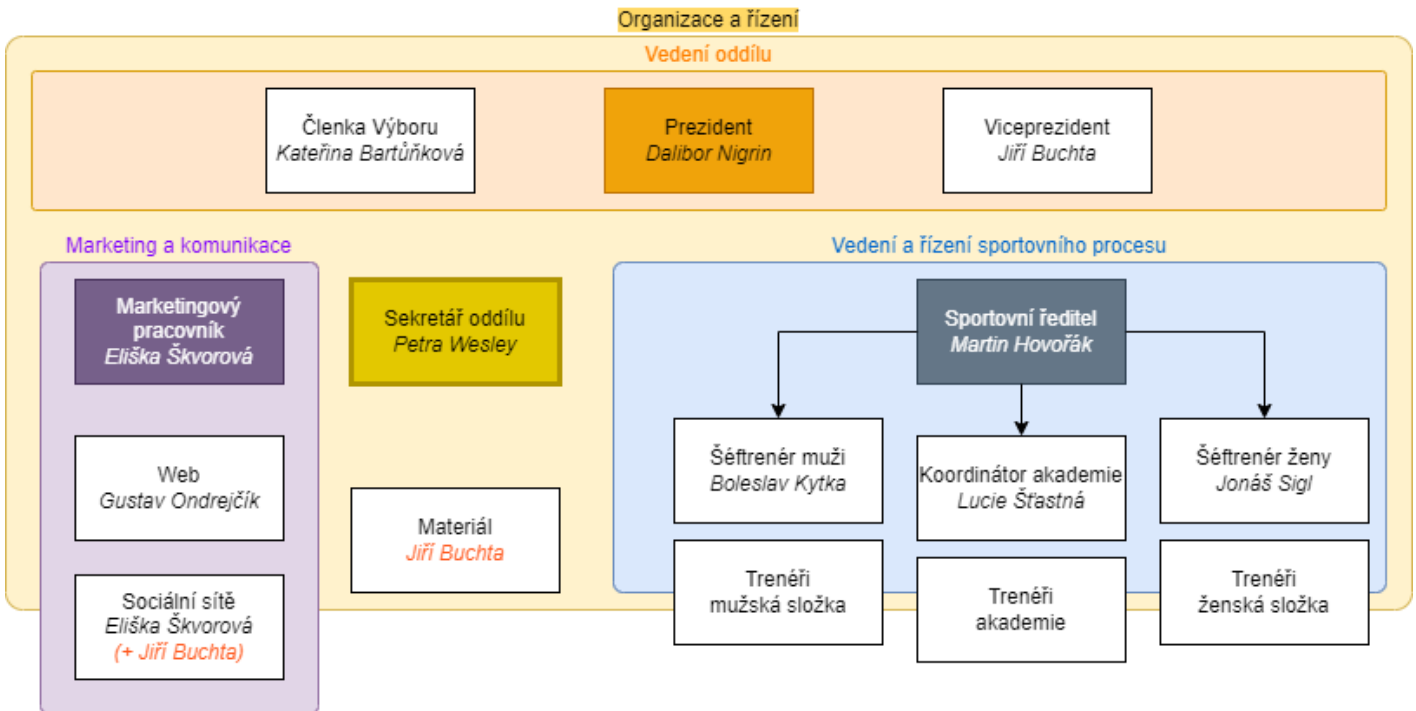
Organizace a řízení

Vedení oddílu

Členka Výboru
Kateřina Bartůňková

Prezident
Dalibor Nigrin

Viceprezident
Jiří Buchta

Marketing a komunikace

Marketingový pracovník
Eliška Škvorová

Web
Gustav Ondrejčík

Sociální sítě
Eliška Škvorová
(+ Jiří Buchta)

Sekretář oddílu
Petra Wesley

Materiál
Jiří Buchta

Vedení a řízení sportovního procesu

Sportovní ředitel
Martin Hovořák

Šéftrenér muži
Boleslav Kytka

Koordinátor akademie
Lucie Šťastná

Šéftrenér ženy
Jonáš Sigl

Trenéři
mužská složka

Trenéři
akademie

Trenéři
ženská složka